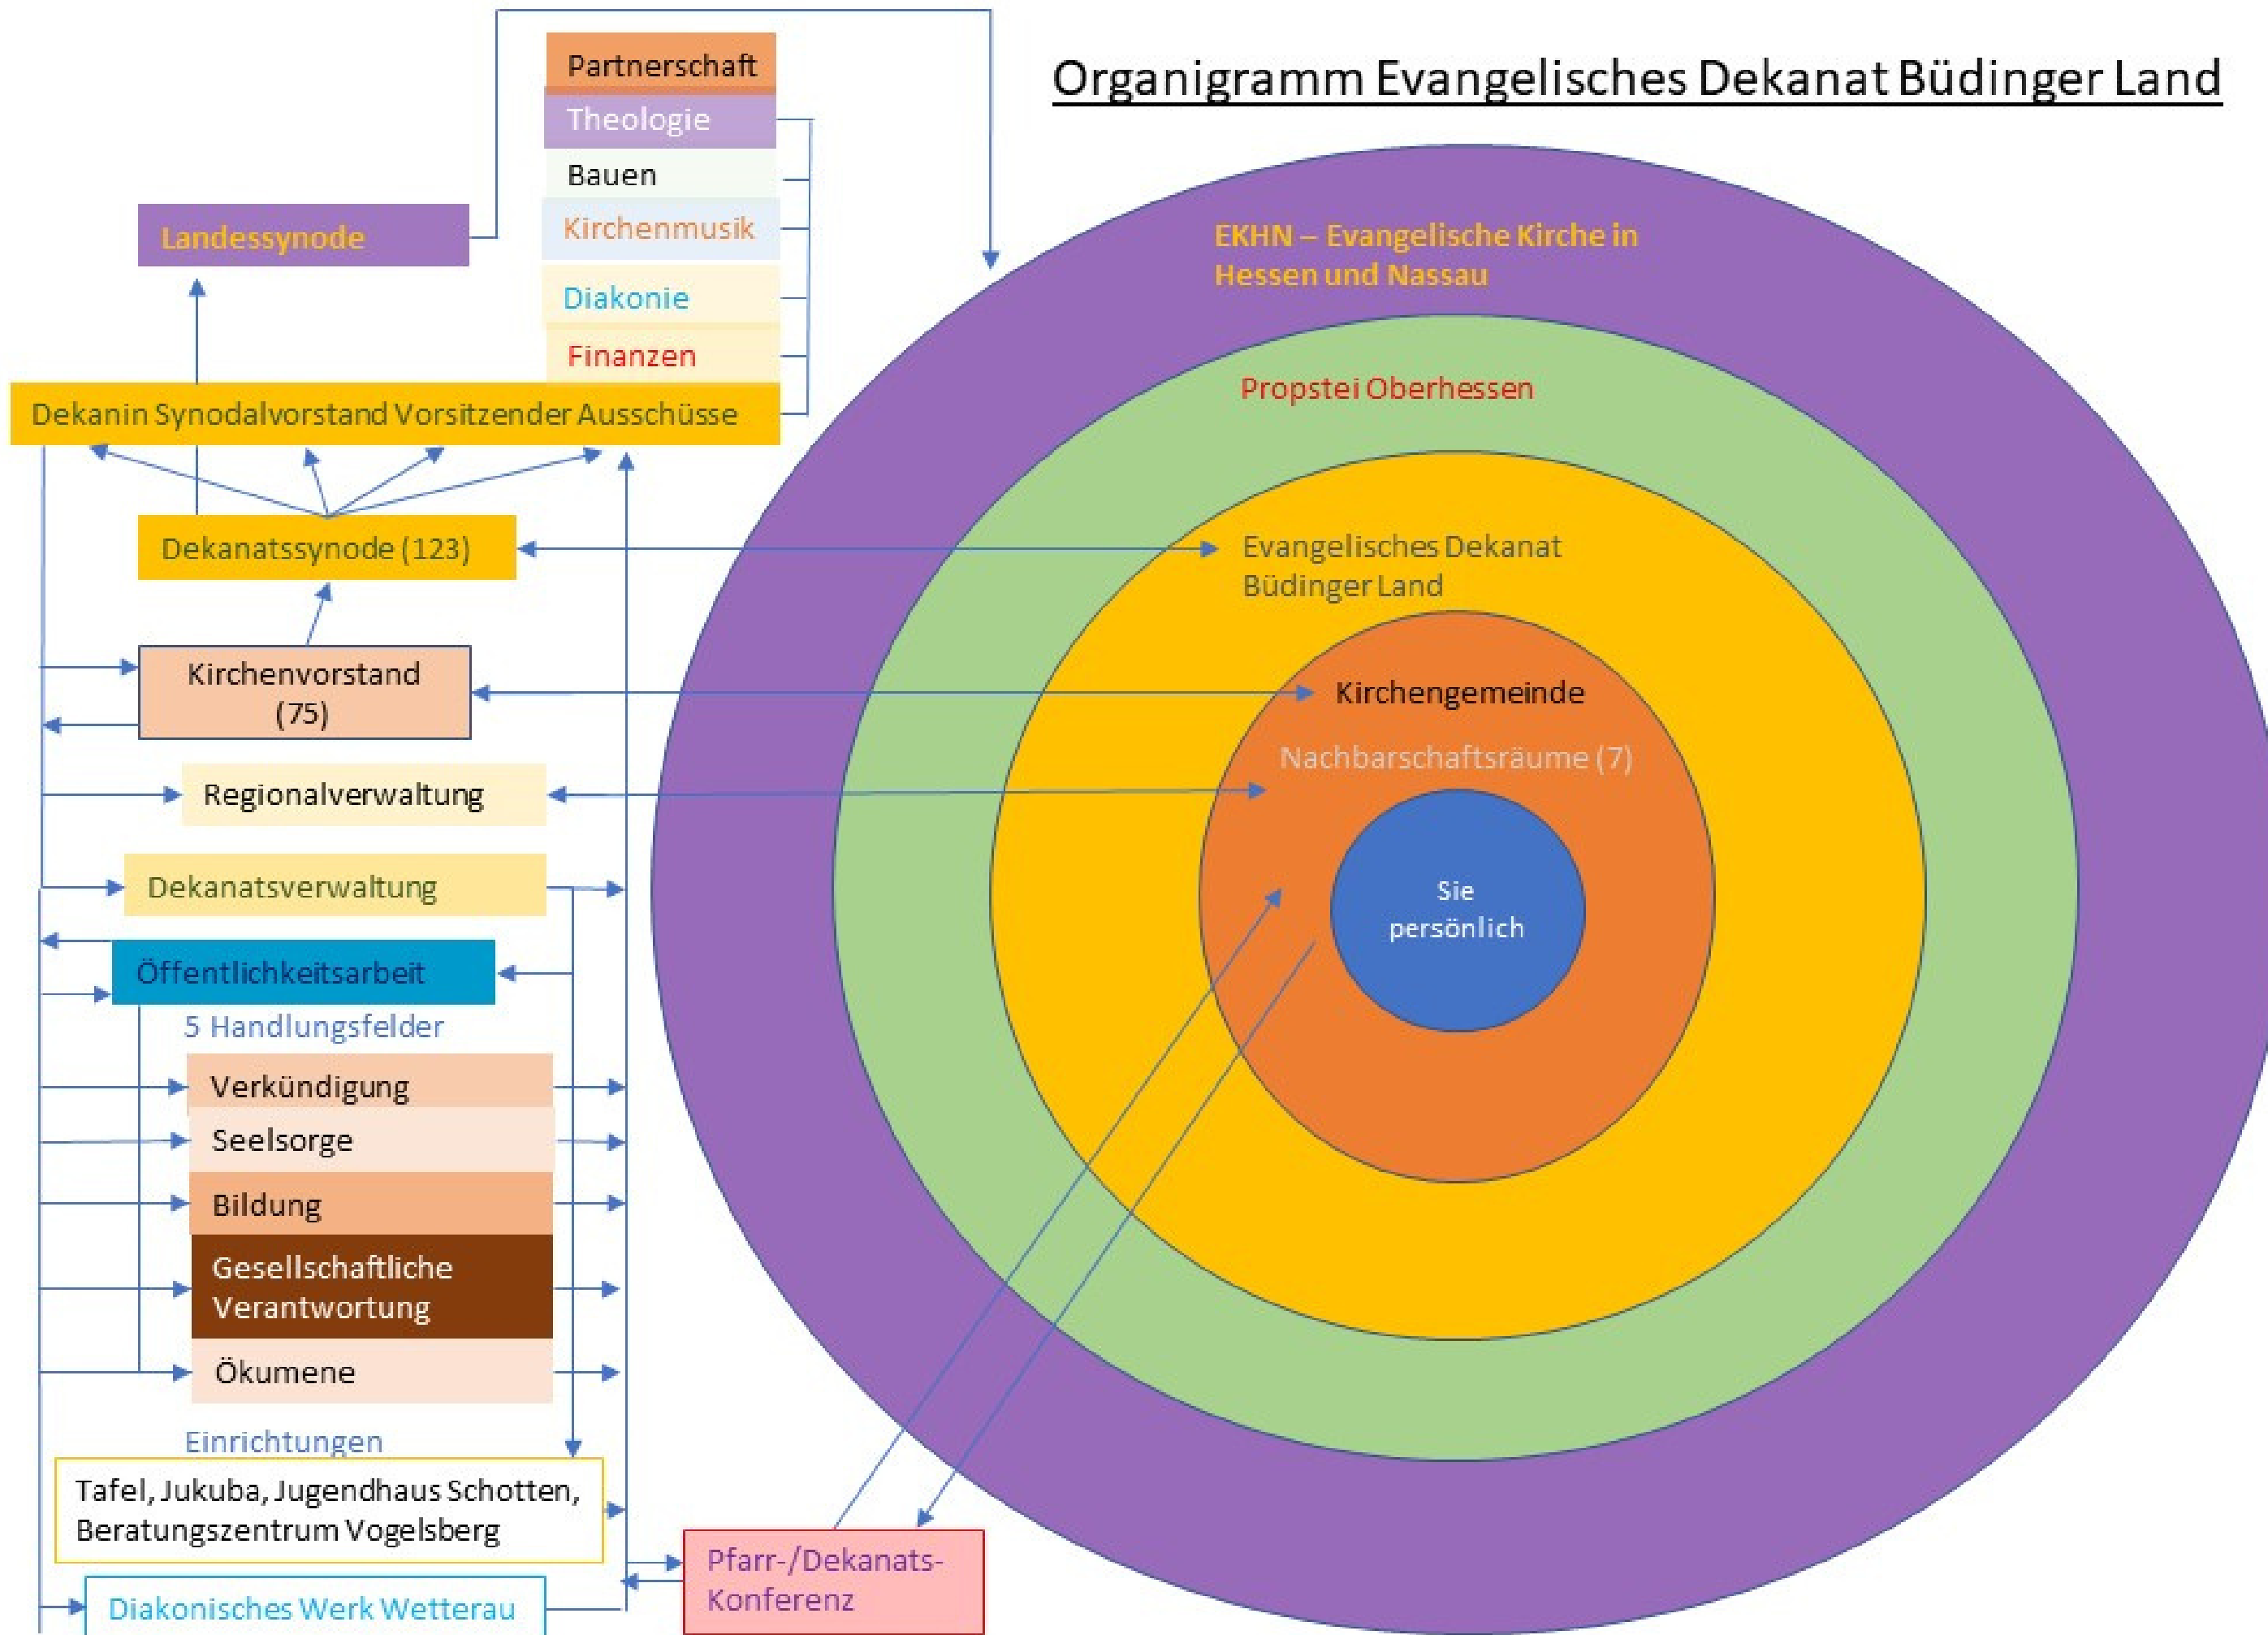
Organigramm Evangelisches Dekanat Büdinger Land

Partnerschaft
Theologie
Bauen
Kirchenmusik
Diakonie
Finanzen

Landessynode

Dekanin Synodalvorstand Vorsitzender Ausschüsse

Dekanatssynode (123)

Kirchenvorstand (75)

Regionalverwaltung

Dekanatsverwaltung

Öffentlichkeitsarbeit

5 Handlungsfelder
Verkündigung
Seelsorge
Bildung
Gesellschaftliche Verantwortung
Ökumene

Einrichtungen
Tafel, Jukuba, Jugendhaus Schotten, Beratungszentrum Vogelsberg

Diakonisches Werk Wetterau

Pfarr-/Dekanats-Konferenz

EKHN – Evangelische Kirche in Hessen und Nassau

Propstei Oberhessen

Evangelisches Dekanat Büdinger Land

Kirchengemeinde

Nachbarschaftsräume (7)

Sie persönlich